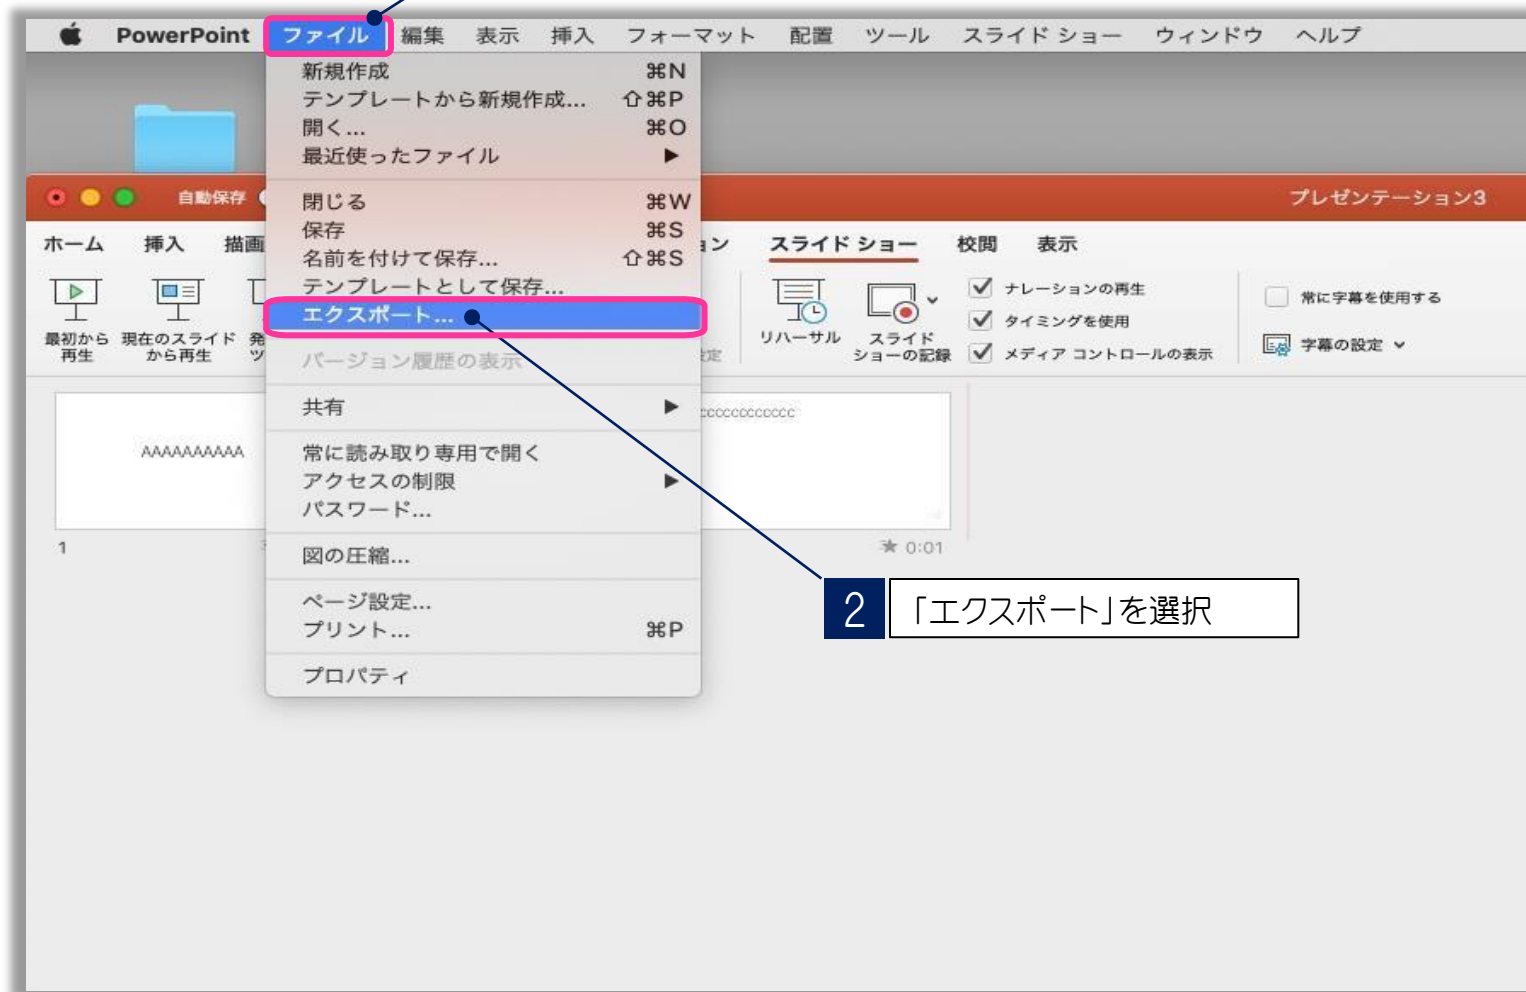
PowerPoint ファイル 編集 表示 挿入 フォーマット 配置 ツール スライド ショー ウィンドウ ヘルプ

新規作成 ⌘N
テンプレートから新規作成... ⇧⌘P
開く... ⌘O
最近使ったファイル ▶

閉じる ⌘W
保存 ⌘S
名前を付けて保存... ⇧⌘S
テンプレートとして保存...
エクスポート...
バージョン履歴の表示

共有 ▶

常に読み取り専用で開く
アクセスの制限 ▶
パスワード...

図の圧縮...

ページ設定...
プリント... ⌘P

プロパティ

自動保存
プレゼンテーション3

ホーム 挿入 描画 ョン スライド ショー 校閲 表示

最初から再生 現在のスライドから再生 発ツ
定
リハーサル スライドショーの記録
ナレーションの再生
タイミングを使用
メディア コントロールの表示
常に字幕を使用する
字幕の設定

AAAAAAAAAA
cccccccccccc
1
0:01

2 「エクスポート」を選択